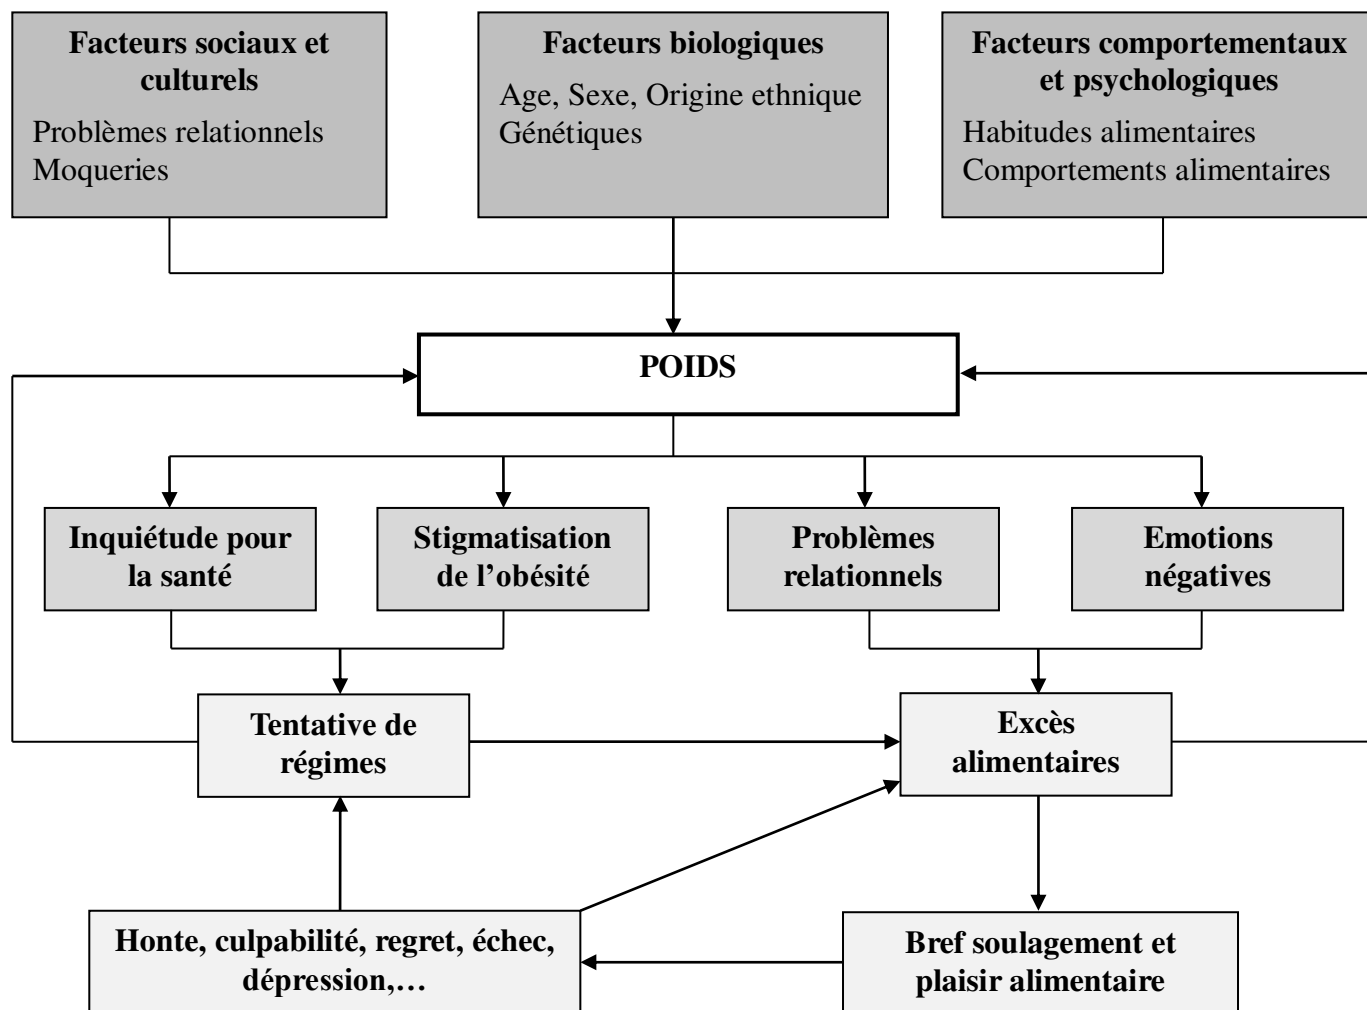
Facteurs sociaux et culturels
Problèmes relationnels
Moqueries

Facteurs biologiques
Age, Sexe, Origine ethnique
Génétiques

Facteurs comportementaux et psychologiques
Habitudes alimentaires
Comportements alimentaires

POIDS

Inquiétude pour la santé

Stigmatisation de l'obésité

Problèmes relationnels

Emotions négatives

Tentative de régimes

Excès alimentaires

Honte, culpabilité, regret, échec, dépression,…

Bref soulagement et plaisir alimentaire